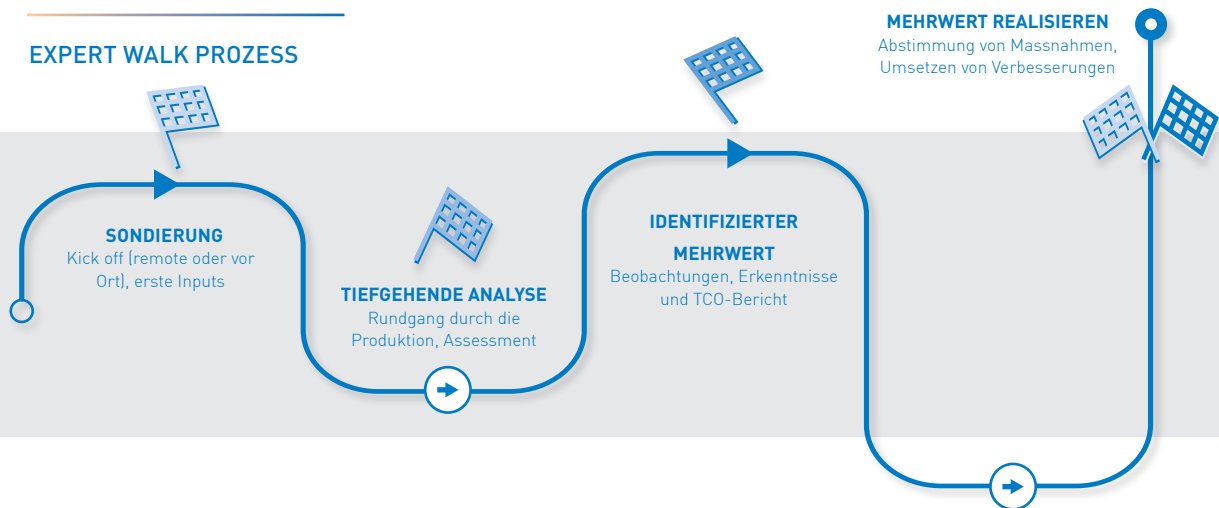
EXPERT WALK PROZESS

MEHRWERT REALISIEREN
Abstimmung von Massnahmen, Umsetzen von Verbesserungen

SONDIERUNG
Kick off (remote oder vor Ort), erste Inputs

TIEFGEHENDE ANALYSE
Rundgang durch die Produktion, Assessment

IDENTIFIZIERTER MEHRWERT
Beobachtungen, Erkenntnisse und TCO-Bericht